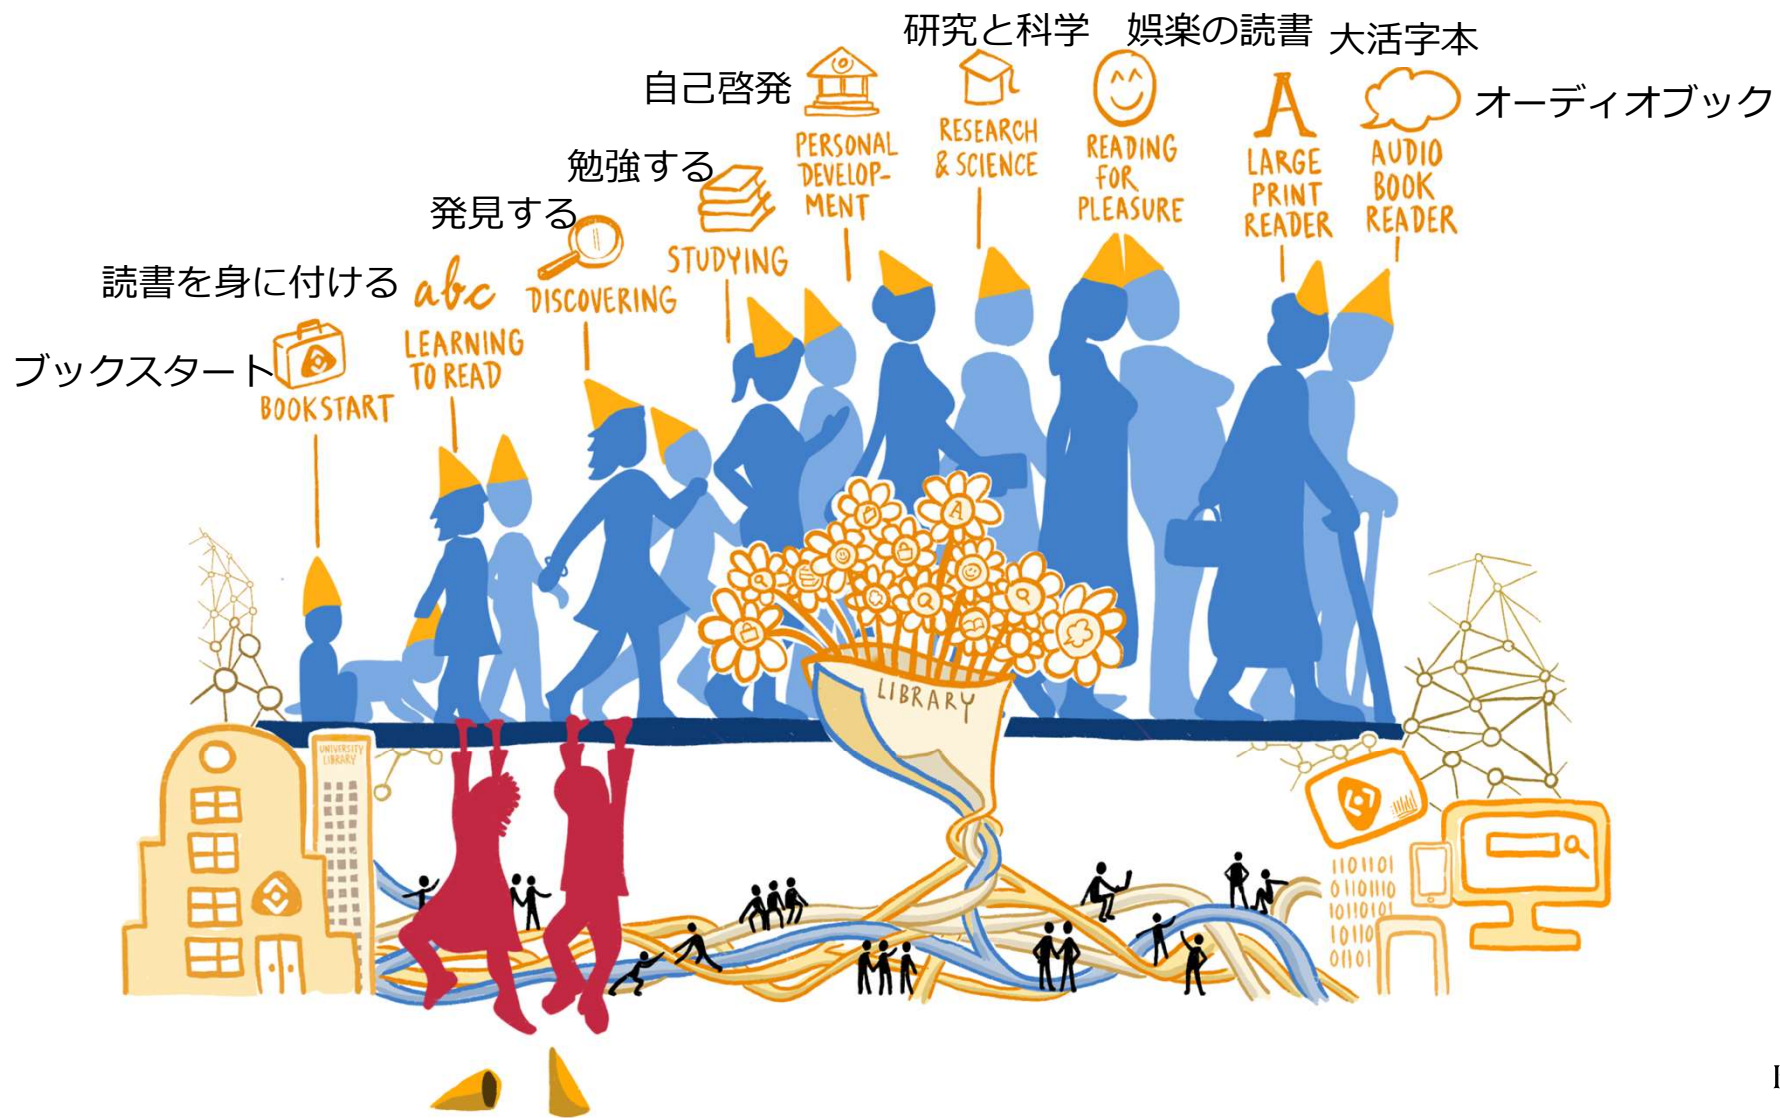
研究と科学　娯楽の読書　大活字本

自己啓発

オーディオブック

勉強する

発見する

読書を身に付ける

ブックスタート

BOOKSTART

abc
LEARNING TO READ

DISCOVERING

STUDYING

PERSONAL DEVELOPMENT

RESEARCH & SCIENCE

READING FOR PLEASURE

A
LARGE PRINT READER

AUDIO BOOK READER

LIBRARY

UNIVERSITY LIBRARY

110101
0110110
101101
10110
01101

I